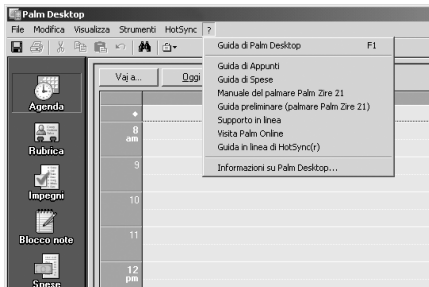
Palm Desktop

File Modifica Visualizza Strumenti HotSync ?

Agenda

Rubrica

Impegni

Blocco note

Spese

Vai a...

Oggi

8 am

9

10

11

12 pm

Guida di Palm Desktop F1

Guida di Appunti
Guida di Spese
Manuale del palmare Palm Zire 21
Guida preliminare (palmare Palm Zire 21)
Supporto in linea
Visita Palm Online
Guida in linea di HotSync(r)

Informazioni su Palm Desktop...